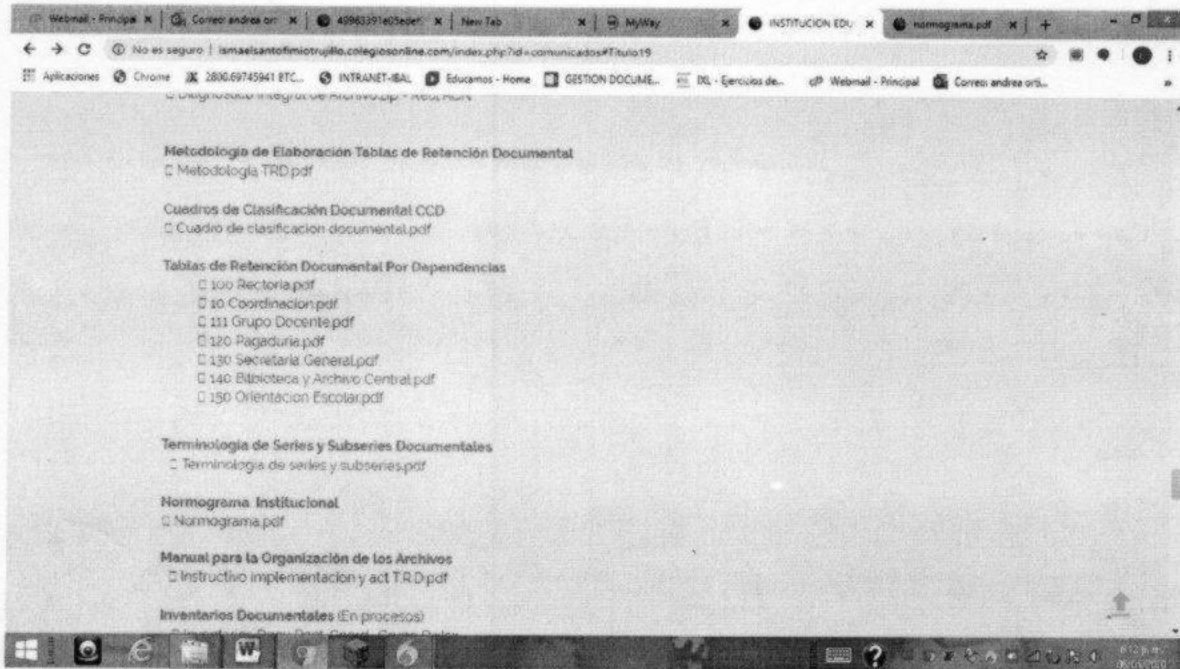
Webmail - Principal | Correo: andrea ort | 40963391e05edef | New Tab | MyWay | INSTITUCION EDU | normograma.pdf | +

No es seguro | ismaelsantofimiotrujillo.colegiosonline.com/index.php?id=comunicados#Titulo19

Aplicaciones | Chrome | 2800.69745941 BTC... | INTRANET-IBAL | Educamos - Home | GESTION DOCUME... | IXL - Ejercicios de... | Webmail - Principal | Correo: andrea orti...

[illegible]

Metodologia de Elaboración Tablas de Retención Documental
Metodologia TRD.pdf

Cuadros de Clasificación Documental CCD
Cuadro de clasificacion documental.pdf

Tablas de Retención Documental Por Dependencias
100 Rectoria.pdf
10 Coordinacion.pdf
111 Grupo Docente.pdf
120 Pagaduria.pdf
130 Secretaria General.pdf
140 Biblioteca y Archivo Central.pdf
150 Orientacion Escolar.pdf

Terminologia de Series y Subseries Documentales
Terminologia de series y subseries.pdf

Normograma Institucional
Normograma.pdf

Manual para la Organización de los Archivos
Instructivo implementacion y act T.R.D.pdf

Inventarios Documentales (En procesos)
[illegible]